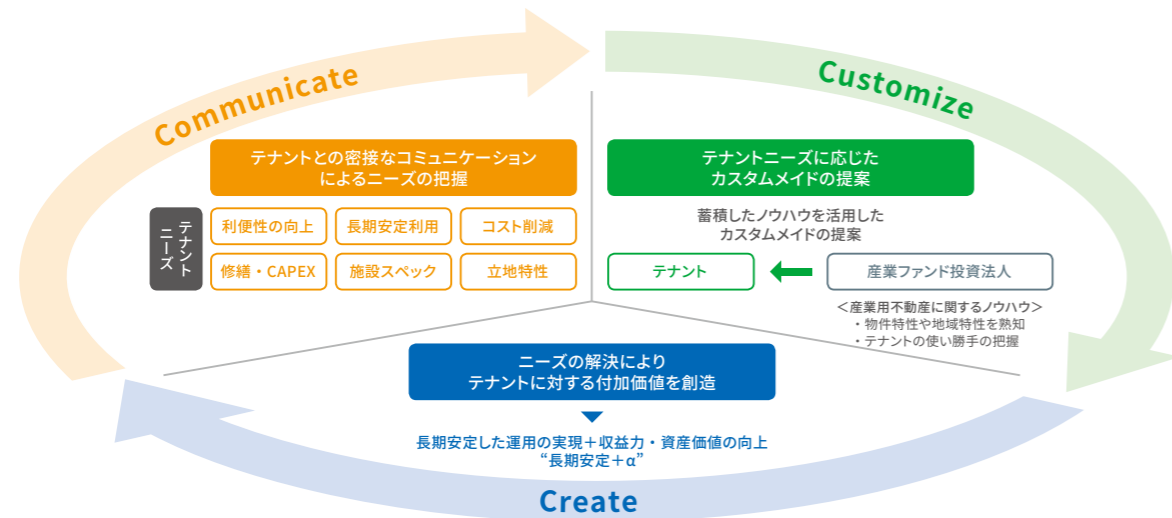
Communicate

Customize

テナントとの密接なコミュニケーションによるニーズの把握

テナントニーズ

利便性の向上

長期安定利用

コスト削減

修繕・CAPEX

施設スペック

立地特性

テナントニーズに応じたカスタムメイドの提案

蓄積したノウハウを活用したカスタムメイドの提案

テナント

産業ファンド投資法人

＜産業用不動産に関するノウハウ＞
・物件特性や地域特性を熟知
・テナントの使い勝手の把握

ニーズの解決によりテナントに対する付加価値を創造

長期安定した運用の実現＋収益力・資産価値の向上
“長期安定＋α”

Create